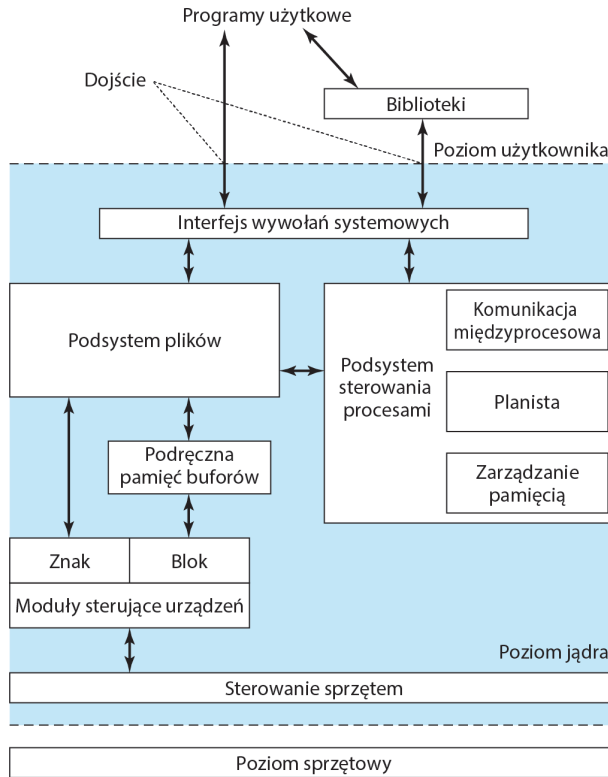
Programy użytkowe

Dojście

Biblioteki

Poziom użytkownika

Interfejs wywołań systemowych

Podsystem plików

Podsystem sterowania procesami

Komunikacja międzyprocesowa

Planista

Zarządzanie pamięcią

Podręczna pamięć buforów

Znak

Blok

Moduły sterujące urządzeń

Poziom jądra

Sterowanie sprzętem

Poziom sprzętowy